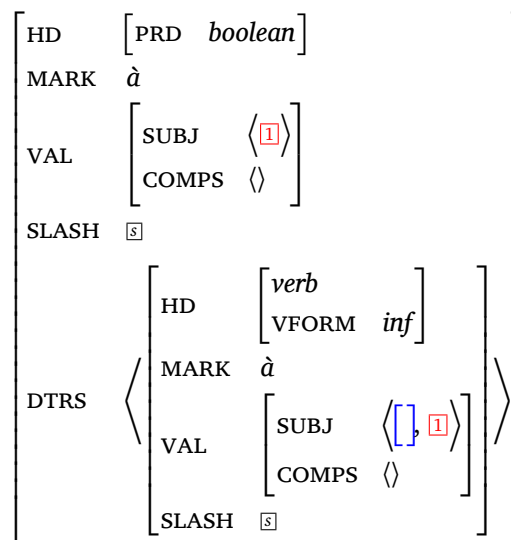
HD $\begin{bmatrix} \text{PRD} & \textit{boolean} \end{bmatrix}$

MARK *à*

VAL $\begin{bmatrix} \text{SUBJ} & \langle \boxed{1} \rangle \\ \text{COMPS} & \langle\rangle \end{bmatrix}$

SLASH $\boxed{s}$

DTRS $\left\langle \begin{bmatrix} \text{HD} & \begin{bmatrix} \textit{verb} \\ \text{VFORM} & \textit{inf} \end{bmatrix} \\ \text{MARK} & \textit{à} \\ \text{VAL} & \begin{bmatrix} \text{SUBJ} & \langle [\,], \boxed{1} \rangle \\ \text{COMPS} & \langle\rangle \end{bmatrix} \\ \text{SLASH} & \boxed{s} \end{bmatrix} \right\rangle$